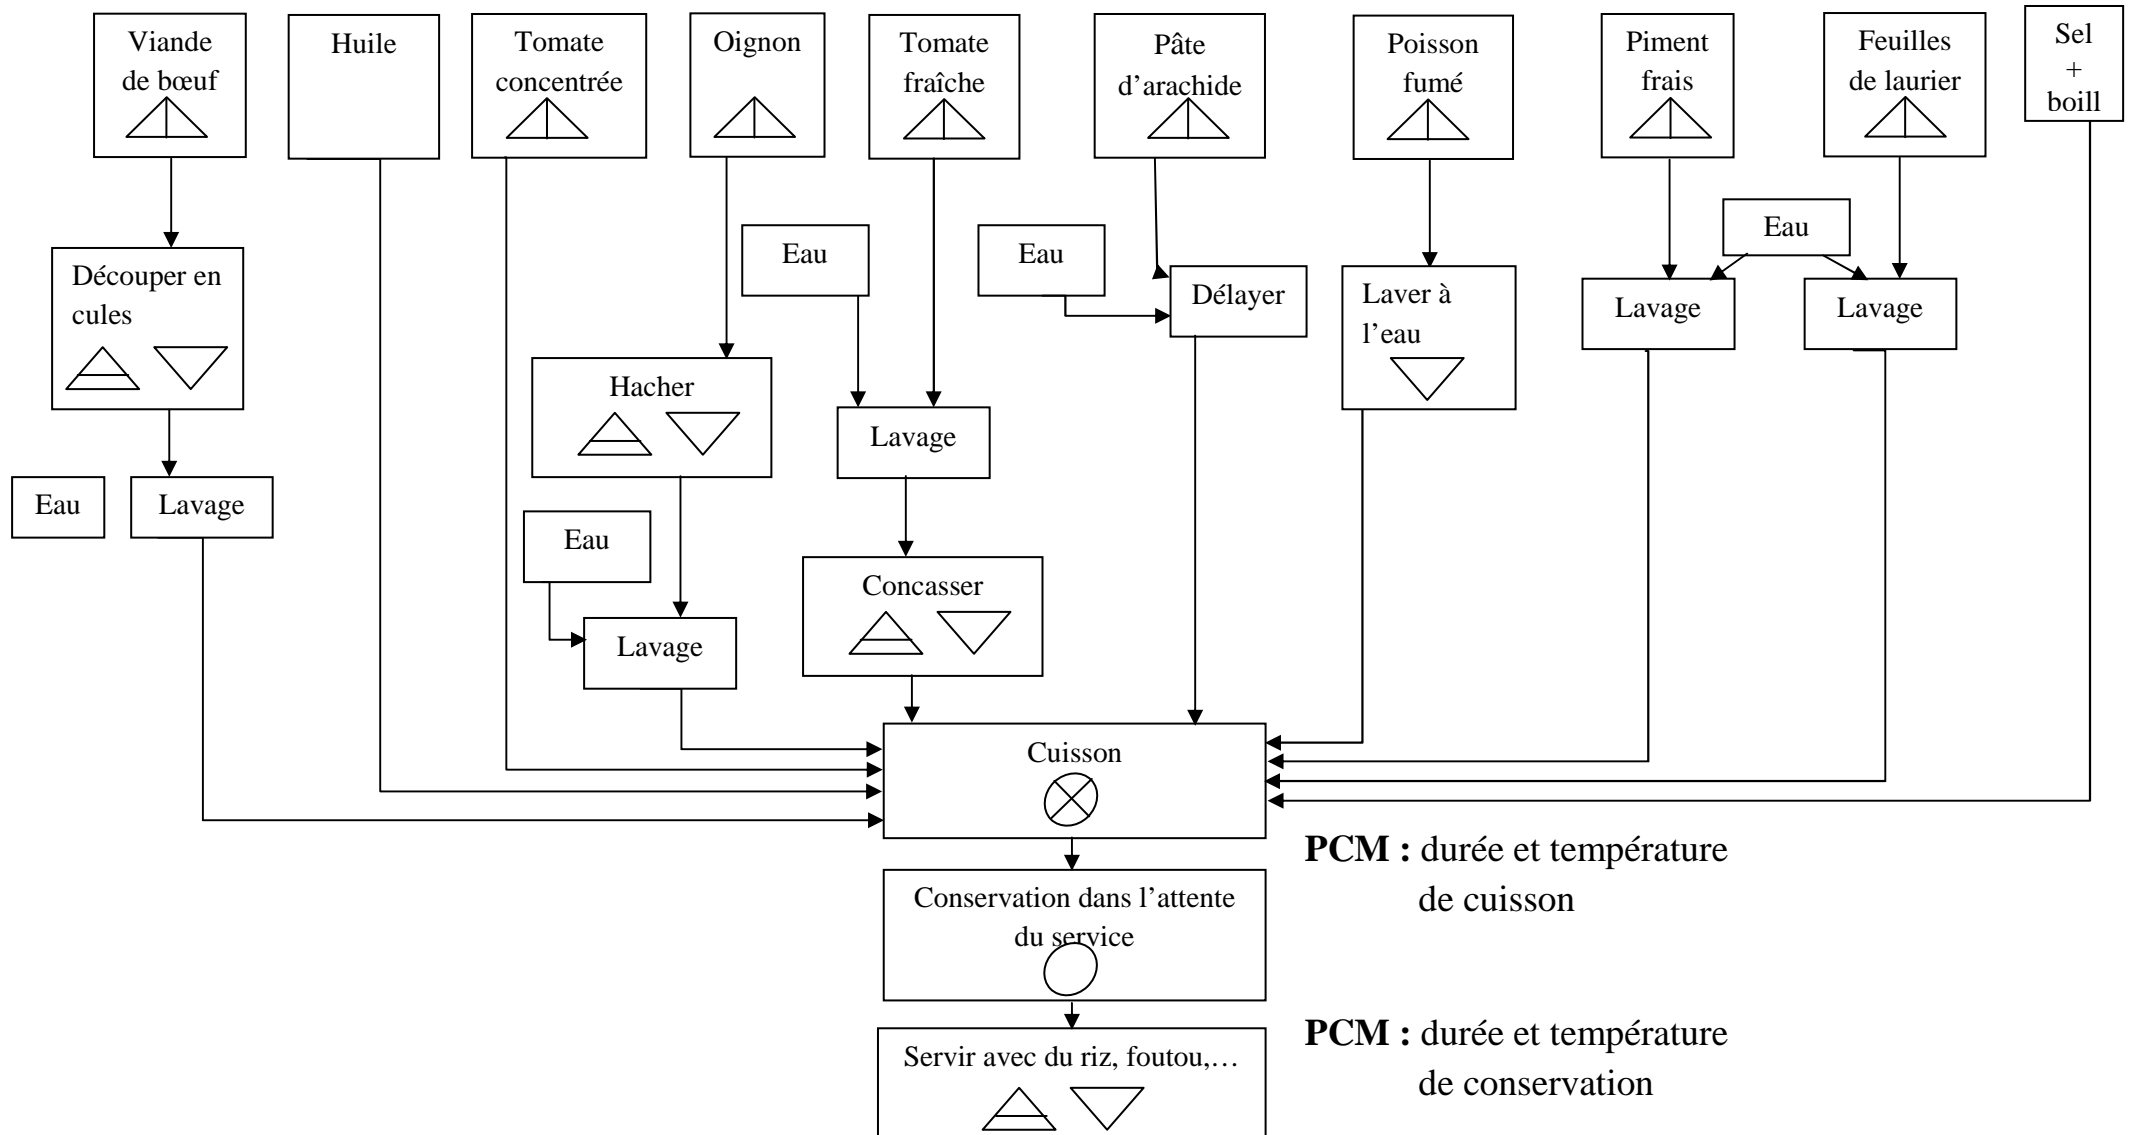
Viande de bœuf

Huile

Tomate concentrée

Oignon

Tomate fraîche

Pâte d'arachide

Poisson fumé

Piment frais

Feuilles de laurier

Sel + boill

Découper en cules

Eau

Eau

Délayer

Laver à l'eau

Eau

Lavage

Lavage

Hacher

Lavage

Eau

Lavage

Eau

Concasser

Lavage

Cuisson

PCM : durée et température de cuisson

Conservation dans l'attente du service

PCM : durée et température de conservation

Servir avec du riz, foutou,…